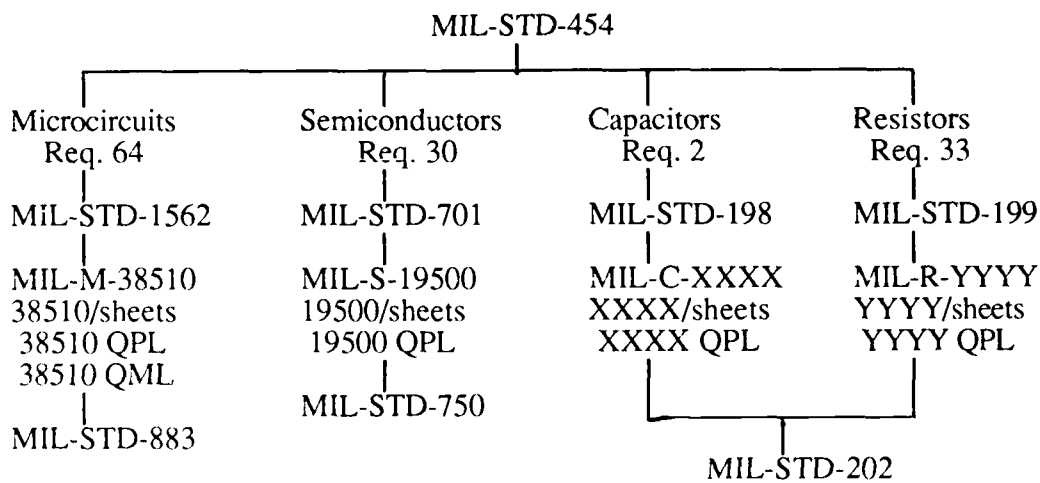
MIL-STD-454

Microcircuits
Req. 64

MiL-STD-1562

MIL-M-38510
38510/sheets
38510 QPL
38510 QML

MIL-STD-883

Semiconductors
Req. 30

MIL-STD-701

MIL-S-19500
19500/sheets
19500 QPL

MIL-STD-750

Capacitors
Req. 2

MIL-STD-198

MIL-C-XXXX
XXXX/sheets
XXXX QPL

Resistors
Req. 33

MIL-STD-199

MIL-R-YYYY
YYYY/sheets
YYYY QPL

MIL-STD-202